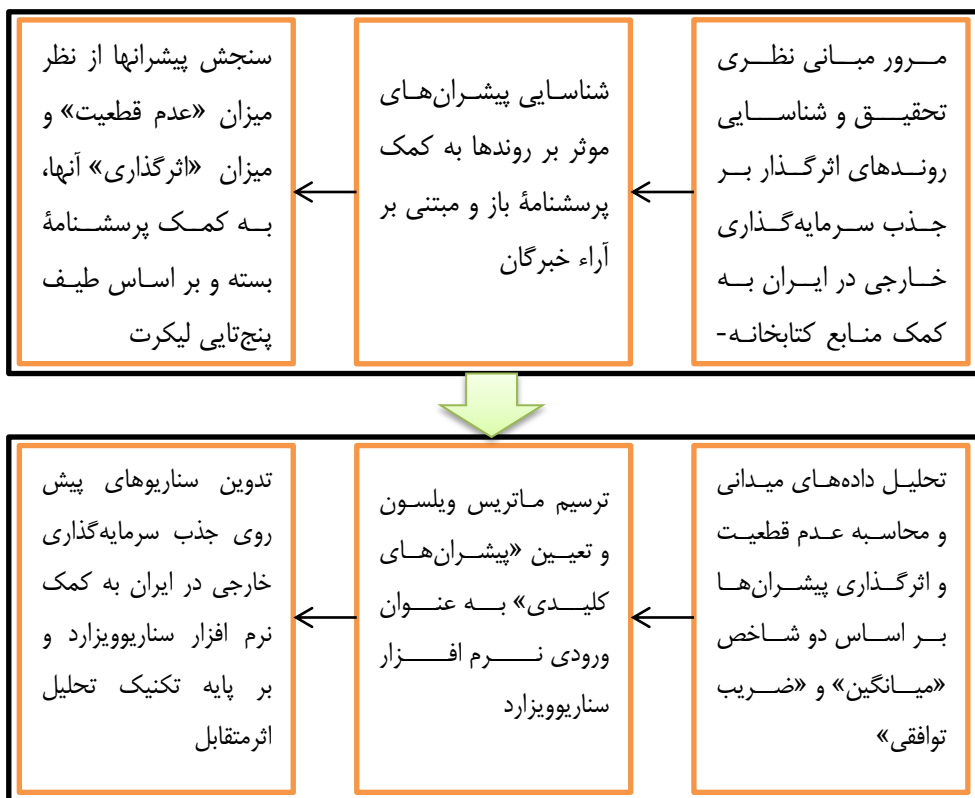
مرور مبانی نظری تحقیق و شناسایی روندهای اثرگذار بر جذب سرمایه‌گذاری خارجی در ایران به کمک منابع کتابخانه-

شناسایی پیشران‌های موثر بر روندها به کمک پرسشنامهٔ باز و مبتنی بر آراء خبرگان

سنجش پیشرانها از نظر میزان «عدم قطعیت» و میزان «اثرگذاری» آنها، به کمک پرسشنامهٔ بسته و بر اساس طیف پنج‌تایی لیکرت

تحلیل داده‌های میدانی و محاسبه عدم قطعیت و اثرگذاری پیشران‌ها بر اساس دو شاخص «میانگین» و «ضریب توافقی»

ترسیم ماتریس ویلسون و تعیین «پیشران‌های کلیدی» به عنوان ورودی نرم افزار سناریوویزارد

تدوین سناریوهای پیش روی جذب سرمایه‌گذاری خارجی در ایران به کمک نرم افزار سناریوویزارد و بر پایه تکنیک تحلیل اثرمتقابل